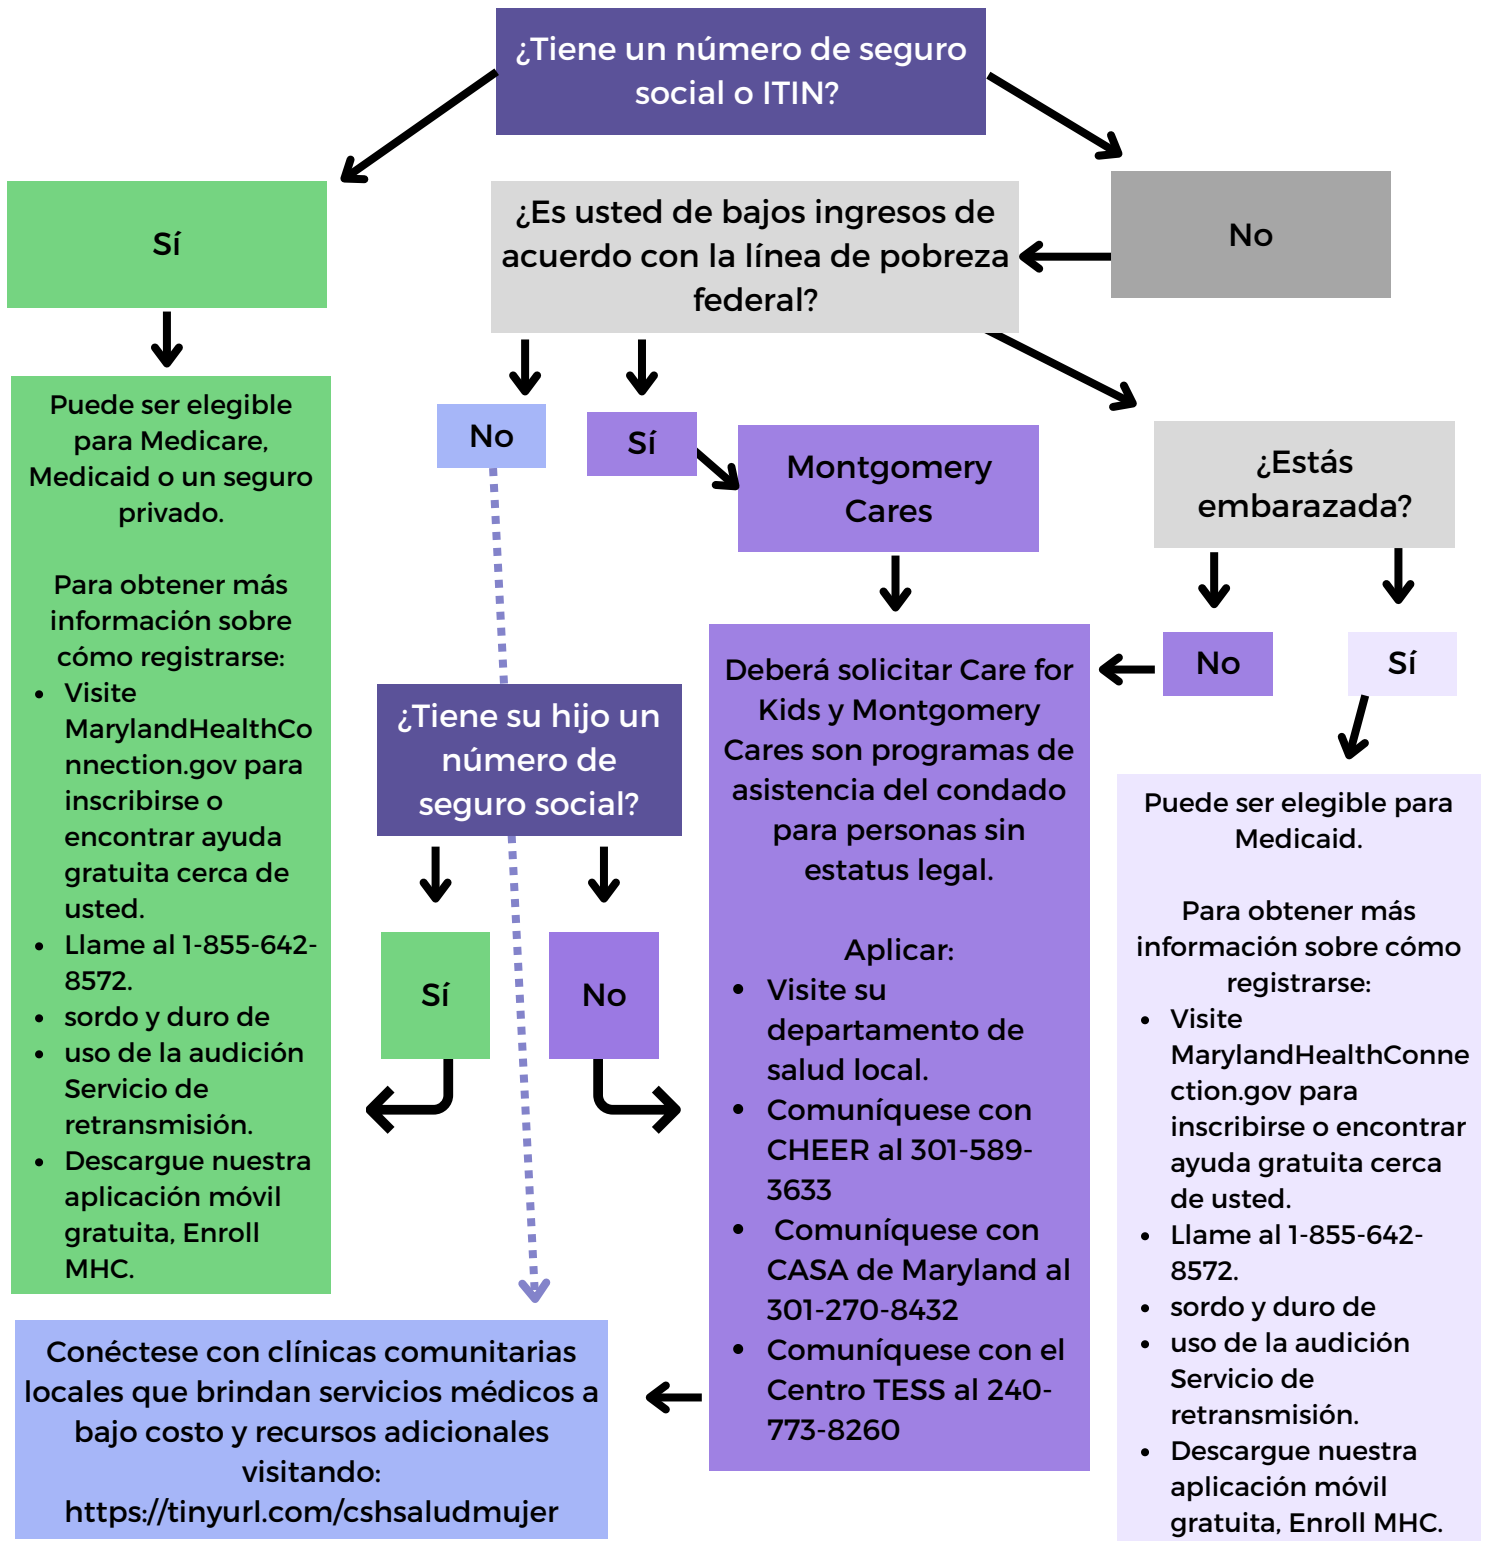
¿Tiene un número de seguro social o ITIN?

Sí

No

¿Es usted de bajos ingresos de acuerdo con la línea de pobreza federal?

Puede ser elegible para Medicare, Medicaid o un seguro privado.

Para obtener más información sobre cómo registrarse:

- Visite MarylandHealthConnection.gov para inscribirse o encontrar ayuda gratuita cerca de usted.
- Llame al 1-855-642-8572.
- sordo y duro de
- uso de la audición Servicio de retransmisión.
- Descargue nuestra aplicación móvil gratuita, Enroll MHC.

No

Sí

Montgomery Cares

¿Estás embarazada?

No

Sí

¿Tiene su hijo un número de seguro social?

Sí

No

Deberá solicitar Care for Kids y Montgomery Cares son programas de asistencia del condado para personas sin estatus legal.

Aplicar:

- Visite su departamento de salud local.
- Comuníquese con CHEER al 301-589-3633
- Comuníquese con CASA de Maryland al 301-270-8432
- Comuníquese con el Centro TESS al 240-773-8260

Puede ser elegible para Medicaid.

Para obtener más información sobre cómo registrarse:

- Visite MarylandHealthConnection.gov para inscribirse o encontrar ayuda gratuita cerca de usted.
- Llame al 1-855-642-8572.
- sordo y duro de
- uso de la audición Servicio de retransmisión.
- Descargue nuestra aplicación móvil gratuita, Enroll MHC.

Conéctese con clínicas comunitarias locales que brindan servicios médicos a bajo costo y recursos adicionales visitando: https://tinyurl.com/cshsaludmujer